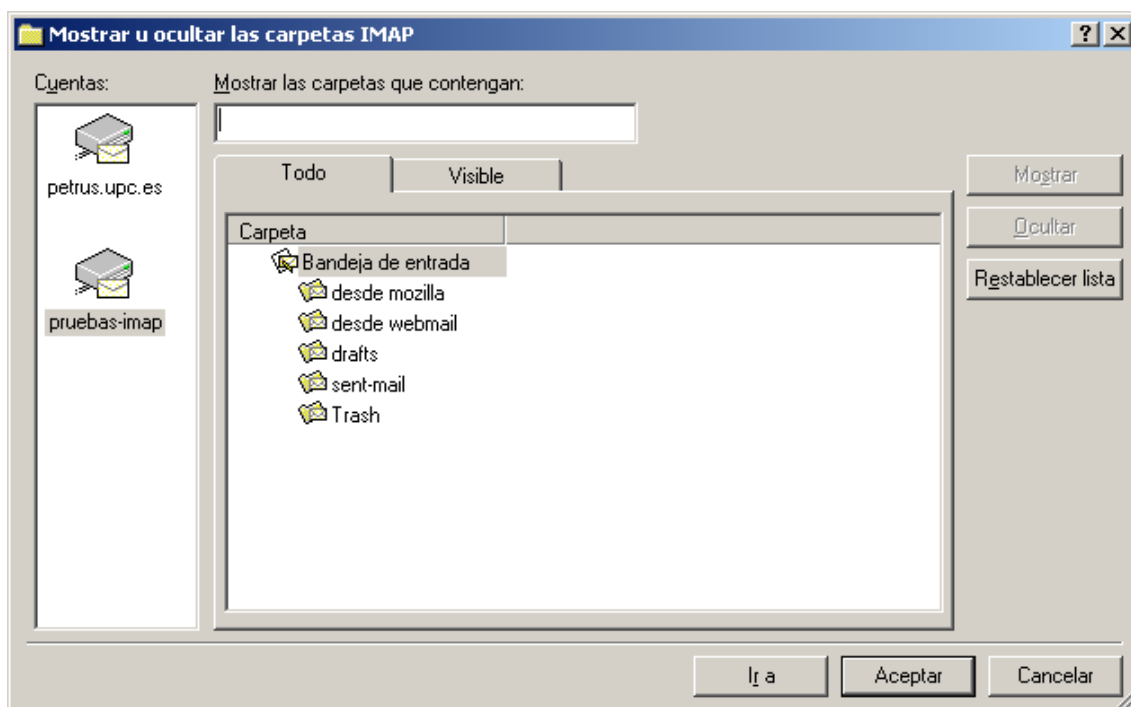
Mostrar u ocultar las carpetas IMAP

?

Cuentas:

petrus.upc.es

pruebas-imap

Mostrar las carpetas que contengan:

Todo

Visible

Carpeta

Bandeja de entrada

desde mozilla

desde webmail

drafts

sent-mail

Trash

Mostrar

Ocultar

Restablecer lista

Ir a

Aceptar

Cancelar